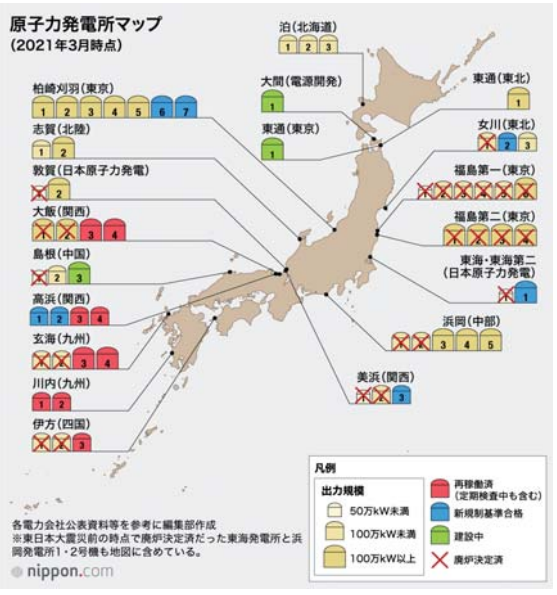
原子力発電所マップ
（2021年3月時点）

柏崎刈羽（東京）
1 2 3 4 5 6 7

志賀（北陸）
1 2

敦賀（日本原子力発電）
1 2

大飯（関西）
1 2 3 4

島根（中国）
1 2 3

高浜（関西）
1 2 3 4

玄海（九州）
1 2 3 4

川内（九州）
1 2

伊方（四国）
1 2 3

泊（北海道）
1 2 3

大間（電源開発）
1

東通（東京）
1

東通（東北）
1

女川（東北）
1 2 3

福島第一（東京）
1 2 3 4 5 6

福島第二（東京）
1 2 3 4

東海・東海第二（日本原子力発電）
1

浜岡（中部）
1 2 3 4 5

美浜（関西）
1 2 3

凡例
出力規模
50万kW未満
100万kW未満
100万kW以上
再稼働済（定期検査中も含む）
新規制基準合格
建設中
廃炉決定済

各電力会社公表資料等を参考に編集部作成
※東日本大震災前の時点で廃炉決定済だった東海発電所と浜岡発電所1・2号機も地図に含めている。

nippon.com